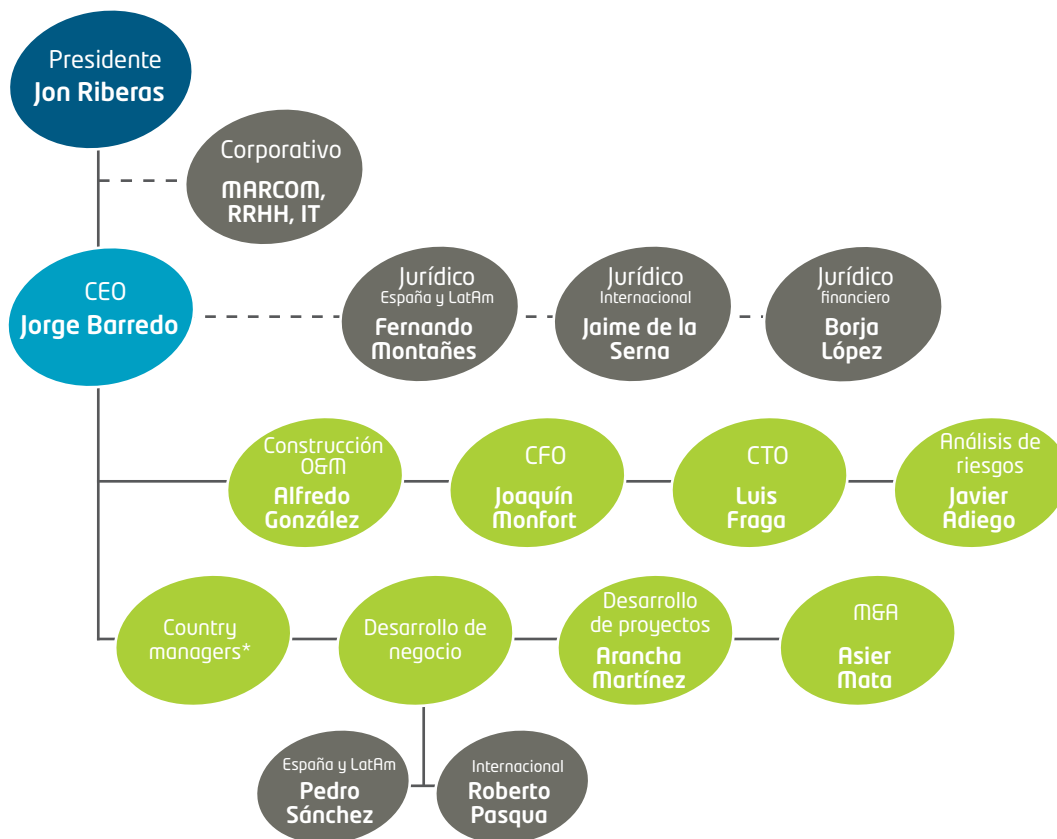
Presidente
Jon Riberas

Corporativo
MARCOM, RRHH, IT

CEO
Jorge Barredo

Jurídico
España y LatAm
Fernando Montañes

Jurídico
Internacional
Jaime de la Serna

Jurídico
financiero
Borja López

Construcción O&M
Alfredo González

CFO
Joaquín Monfort

CTO
Luis Fraga

Análisis de riesgos
Javier Adiego

Country managers*

Desarrollo de negocio

Desarrollo de proyectos
Arancha Martínez

M&A
Asier Mata

España y LatAm
Pedro Sánchez

Internacional
Roberto Pasqua